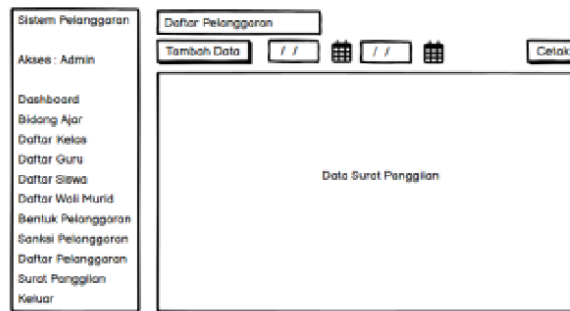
Sistem Pelanggaran

Akses : Admin

Dashboard
Bidang Ajar
Daftar Kelas
Daftar Guru
Daftar Siswa
Daftar Wali Murid
Bentuk Pelanggaran
Sanksi Pelanggaran
Daftar Pelanggaran
Surat Panggilan
Keluar

Daftar Pelanggaran

Tambah Data

/ /

/ /

Cetak

Data Surat Panggilan